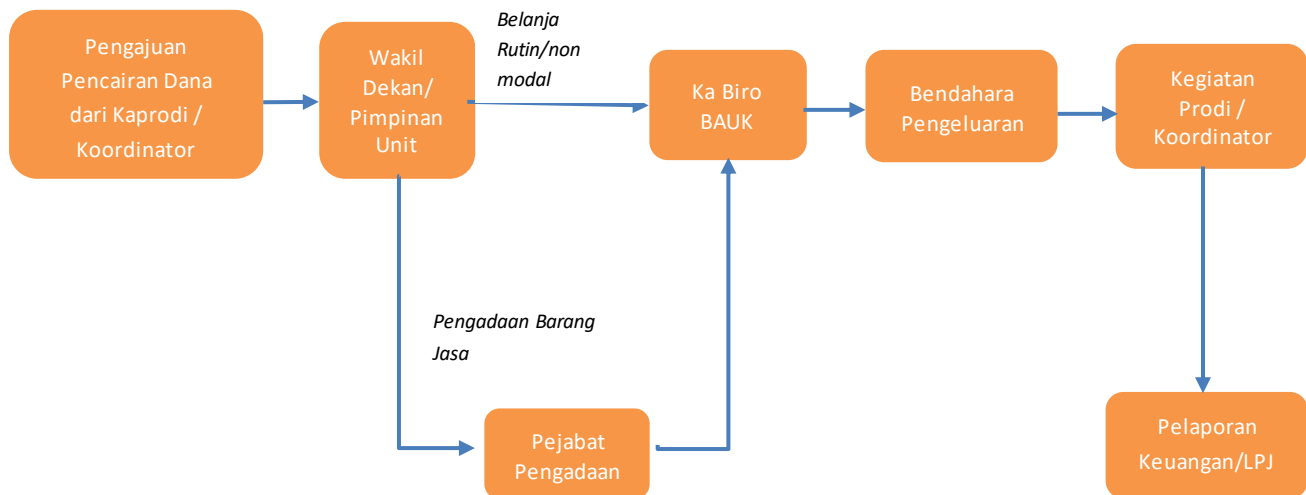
Pengajuan Pencairan Dana dari Kaprodi / Koordinator

Wakil Dekan/ Pimpinan Unit

Belanja Rutin/non modal

Ka Biro BAUK

Bendahara Pengeluaran

Kegiatan Prodi / Koordinator

Pengadaan Barang Jasa

Pejabat Pengadaan

Pelaporan Keuangan/LPJ